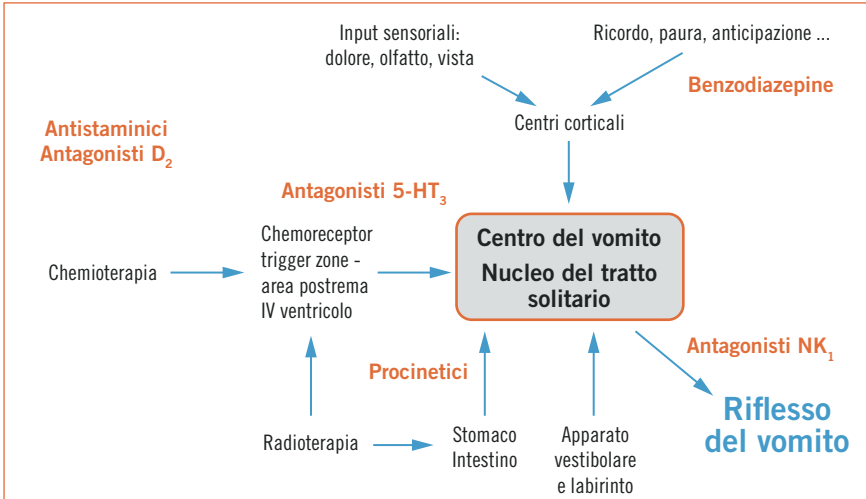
Input sensoriali: dolore, olfatto, vista

Ricordo, paura, anticipazione ...

Benzodiazepine

Antistaminici
Antagonisti $D_2$

Centri corticali

Antagonisti 5-$HT_3$

Chemioterapia

Chemoreceptor trigger zone - area postrema IV ventricolo

Centro del vomito
Nucleo del tratto solitario

Antagonisti $NK_1$

Procinetici

Riflesso del vomito

Radioterapia

Stomaco
Intestino

Apparato vestibolare e labirinto